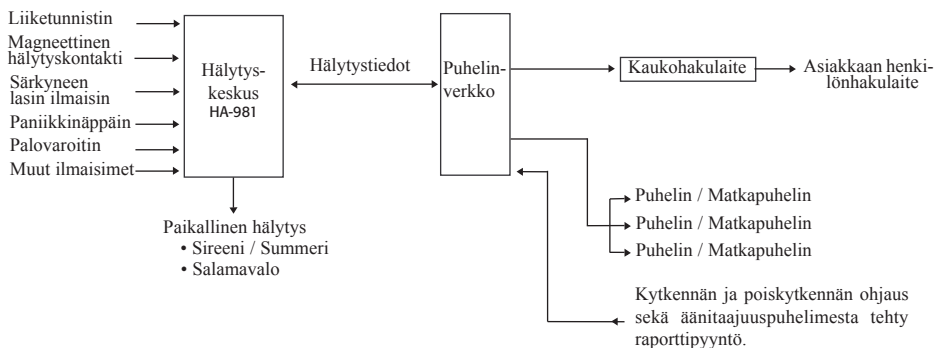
Liiketunnistin
Magneettinen hälytyskontakti
Särkyneen lasin ilmaisin
Paniikkinäppäin
Palovaroitin
Muut ilmaisimet

Hälytyskeskus
HA-981

Hälytystiedot

Puhelinverkko

Kaukohakulaite

Asiakkaan henkilönhakulaite

Paikallinen hälytys
• Sireeni / Summeri
• Salamavalo

Puhelin / Matkapuhelin
Puhelin / Matkapuhelin
Puhelin / Matkapuhelin

Kytkennän ja poiskytkennän ohjaus sekä äänitaajuuspuhelimesta tehty raporttipyyntö.